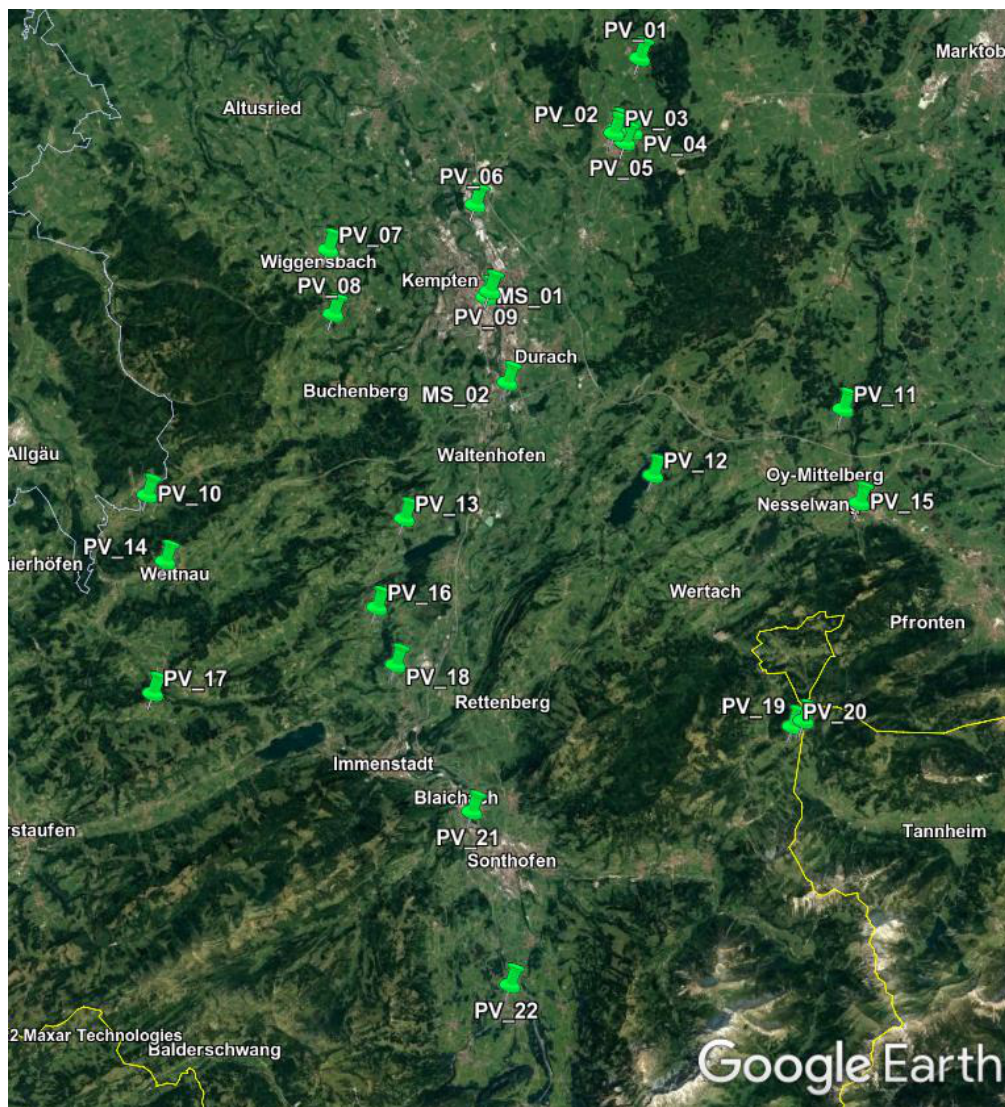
PV_01
Marktob
Altusried
PV_02
PV_03
PV_04
PV_05
PV_06
PV_07
Wiggensbach
Kempten
MS_01
PV_08
PV_09
Durach
Buchenberg
MS_02
PV_11
Allgäu
Waltenhofen
PV_12
Oy-Mittelberg
PV_10
Nesselwang
PV_15
PV_13
PV_14
ierhöfen
Weitnau
Wertach
PV_16
Pfronten
PV_18
PV_17
Rettenberg
PV_19
PV_20
Immenstadt
Blaich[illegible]h
rstaufen
Tannheim
PV_21
Sonthofen
PV_22
2 Maxar Technologies
Balderschwang
Google Earth